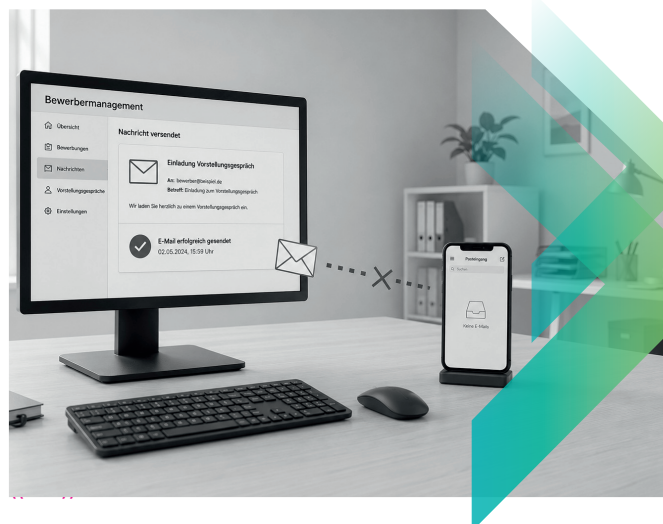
Bewerbermanagement

Übersicht
Bewerbungen
Nachrichten
Vorstellungsgespräche
Einstellungen

Nachricht versendet

Einladung Vorstellungsgespräch

An: bewerber@beispiel.de
Betreff: Einladung zum Vorstellungsgespräch

Wir laden Sie herzlich zu einem Vorstellungsgespräch ein.

E-Mail erfolgreich gesendet
02.05.2024, 15:59 Uhr

Posteingang
Suchen
Keine E-Mails